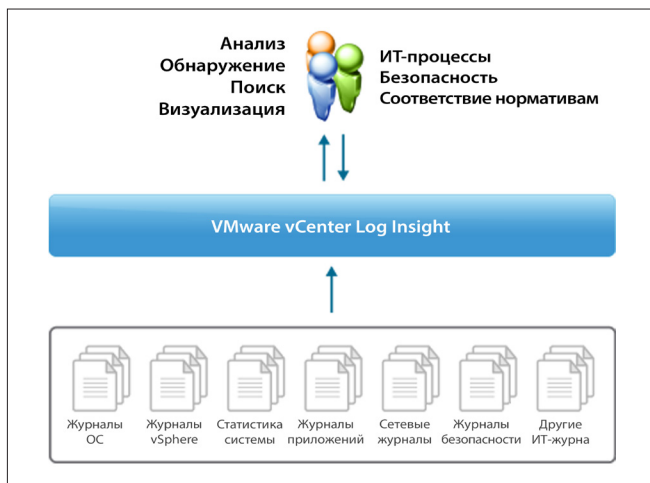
Анализ
Обнаружение
Поиск
Визуализация

ИТ-процессы
Безопасность
Соответствие нормативам

VMware vCenter Log Insight

Журналы ОС

Журналы vSphere

Статистика системы

Журналы приложений

Сетевые журналы

Журналы безопасности

Другие ИТ-журна